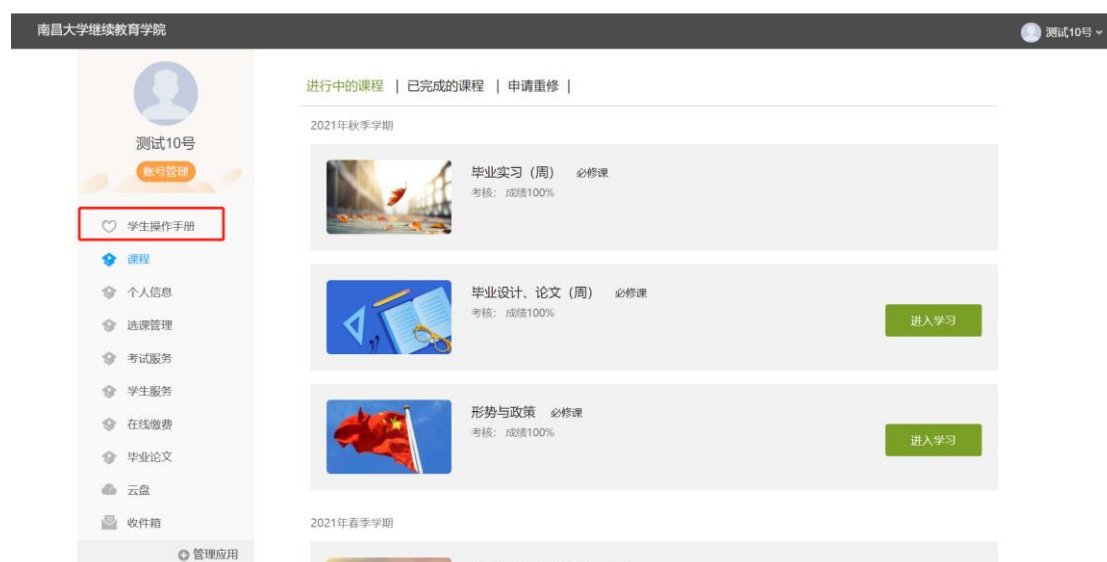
南昌大学继续教育学院

测试10号

测试10号

账号管理

学生操作手册

课程

个人信息

选课管理

考试服务

学生服务

在线缴费

毕业论文

云盘

收件箱

管理应用

进行中的课程 | 已完成的课程 | 申请重修 |

2021年秋季学期

毕业实习（周） 必修课
考核：成绩100%

毕业设计、论文（周） 必修课
考核：成绩100%

进入学习

形势与政策 必修课
考核：成绩100%

进入学习

2021年春季学期